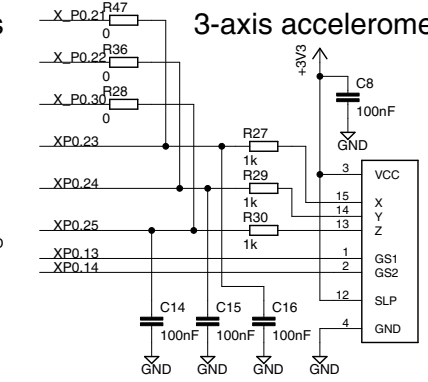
s

X_P0.21 R47
0

X_P0.22 R36
0

X_P0.30 R28
0

XP0.23
XP0.24
XP0.25
XP0.13
XP0.14

0

3-axis acceleromet

+3V3

C8
100nF
GND

R27
1k
R29
1k
R30
1k

3 VCC
15 X
14 Y
13 Z
1 GS1
2 GS2
12 SLP
4 GND

C14
100nF
C15
100nF
C16
100nF

GND
GND
GND
GND